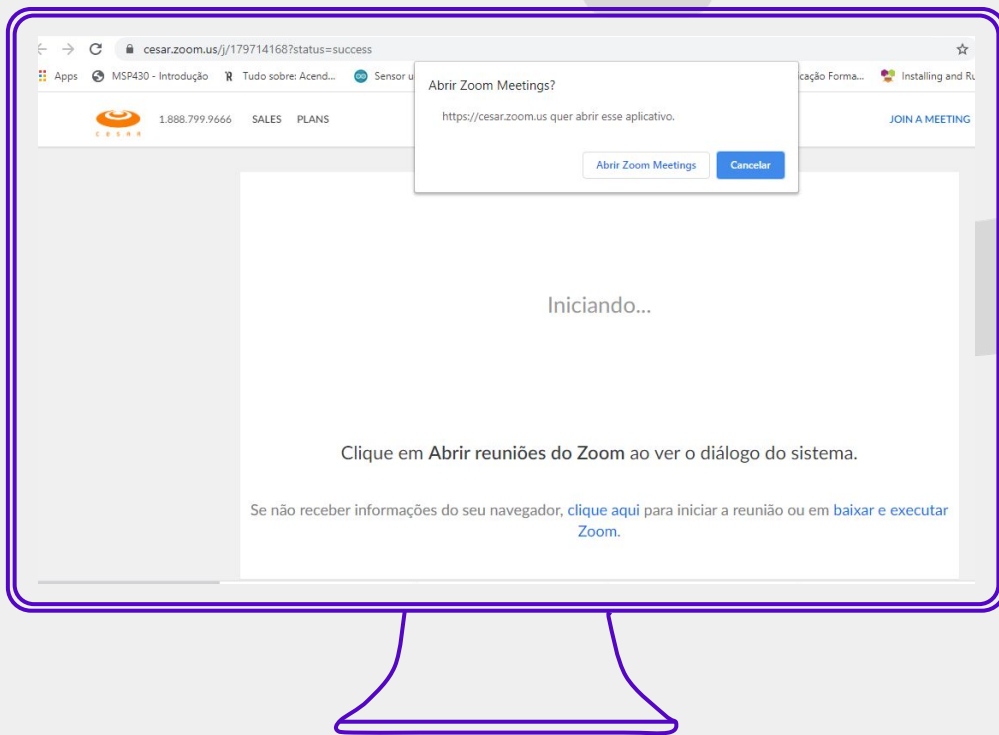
cesar.zoom.us/j/179714168?status=success

Apps MSP430 - Introdução Tudo sobre: Acend... Sensor u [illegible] cação Forma... Installing and R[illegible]

CESAR 1.888.799.9666 SALES PLANS JOIN A MEETING

Abrir Zoom Meetings?

https://cesar.zoom.us quer abrir esse aplicativo.

Abrir Zoom Meetings Cancelar

Iniciando...

Clique em **Abrir reuniões do Zoom** ao ver o diálogo do sistema.

Se não receber informações do seu navegador, clique aqui para iniciar a reunião ou em baixar e executar Zoom.